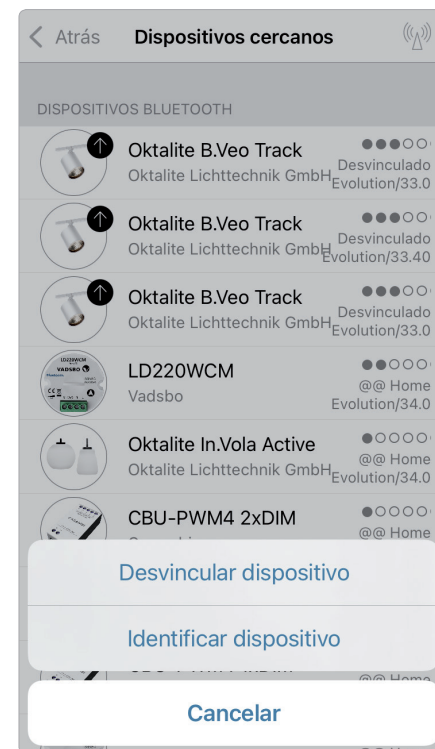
< Atrás Dispositivos cercanos

DISPOSITIVOS BLUETOOTH

Oktalite B.Veo Track
Oktalite Lichttechnik GmbH
Desvinculado
Evolution/33.0

Oktalite B.Veo Track
Oktalite Lichttechnik GmbH
Desvinculado
Evolution/33.40

Oktalite B.Veo Track
Oktalite Lichttechnik GmbH
Desvinculado
Evolution/33.0

LD220WCM
Vadsbo
@@ Home
Evolution/34.0

Oktalite In.Vola Active
Oktalite Lichttechnik GmbH
@@ Home
Evolution/34.0

CBU-PWM4 2xDIM
@@ Home

Desvincular dispositivo

Identificar dispositivo

Cancelar